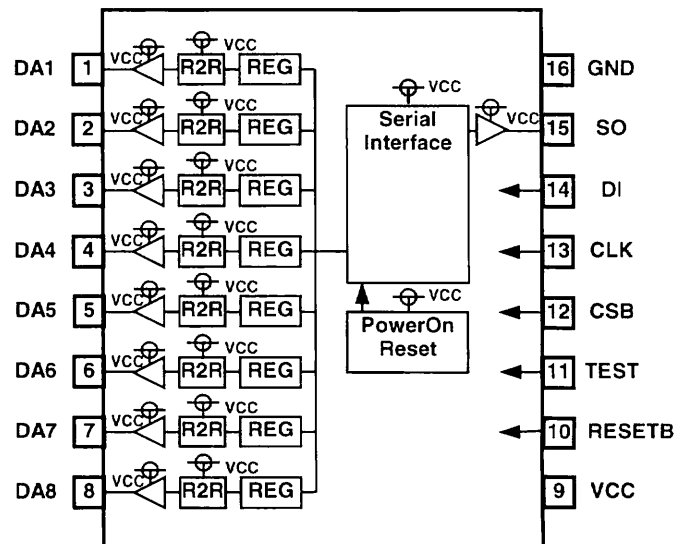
DA1 1 VCC VCC R2R REG
DA2 2 VCC VCC R2R REG
DA3 3 VCC VCC R2R REG
DA4 4 VCC VCC R2R REG
DA5 5 VCC VCC R2R REG
DA6 6 VCC VCC R2R REG
DA7 7 VCC VCC R2R REG
DA8 8 VCC VCC R2R REG

VCC
Serial Interface

VCC
PowerOn Reset

16 GND
VCC 15 SO
14 DI
13 CLK
12 CSB
11 TEST
10 RESETB
9 VCC